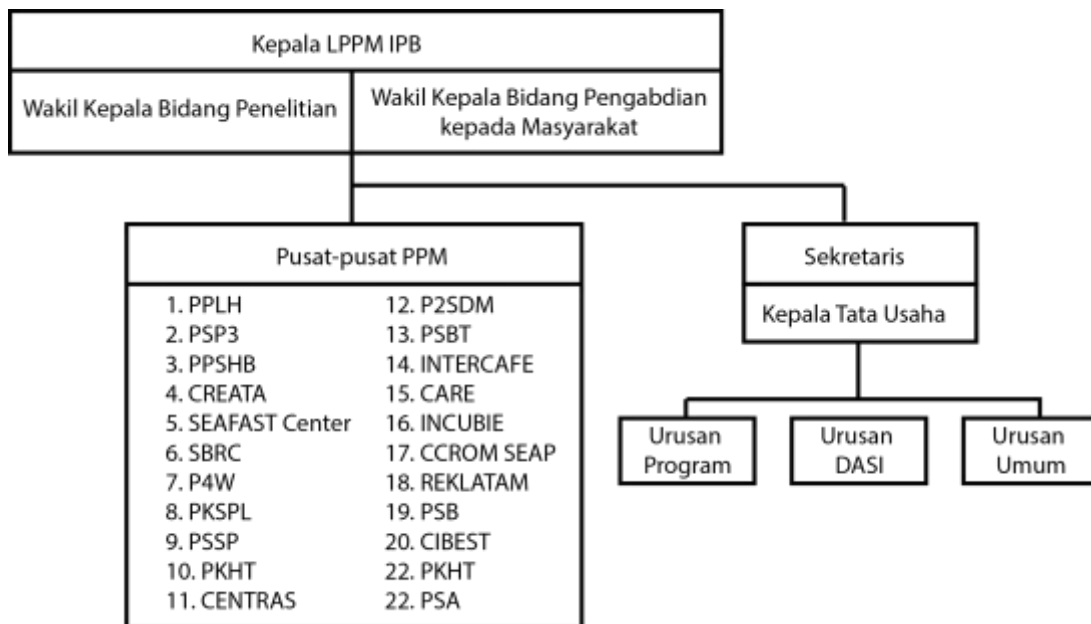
Kepala LPPM IPB

Wakil Kepala Bidang Penelitian

Wakil Kepala Bidang Pengabdian kepada Masyarakat

Pusat-pusat PPM

1. PPLH
2. PSP3
3. PPSHB
4. CREATA
5. SEAFAST Center
6. SBRC
7. P4W
8. PKSPL
9. PSSP
10. PKHT
11. CENTRAS

12. P2SDM
13. PSBT
14. INTERCAFE
15. CARE
16. INCUBIE
17. CCROM SEAP
18. REKLATAM
19. PSB
20. CIBEST
22. PKHT
22. PSA

Sekretaris

Kepala Tata Usaha

Urusan Program

Urusan DASI

Urusan Umum